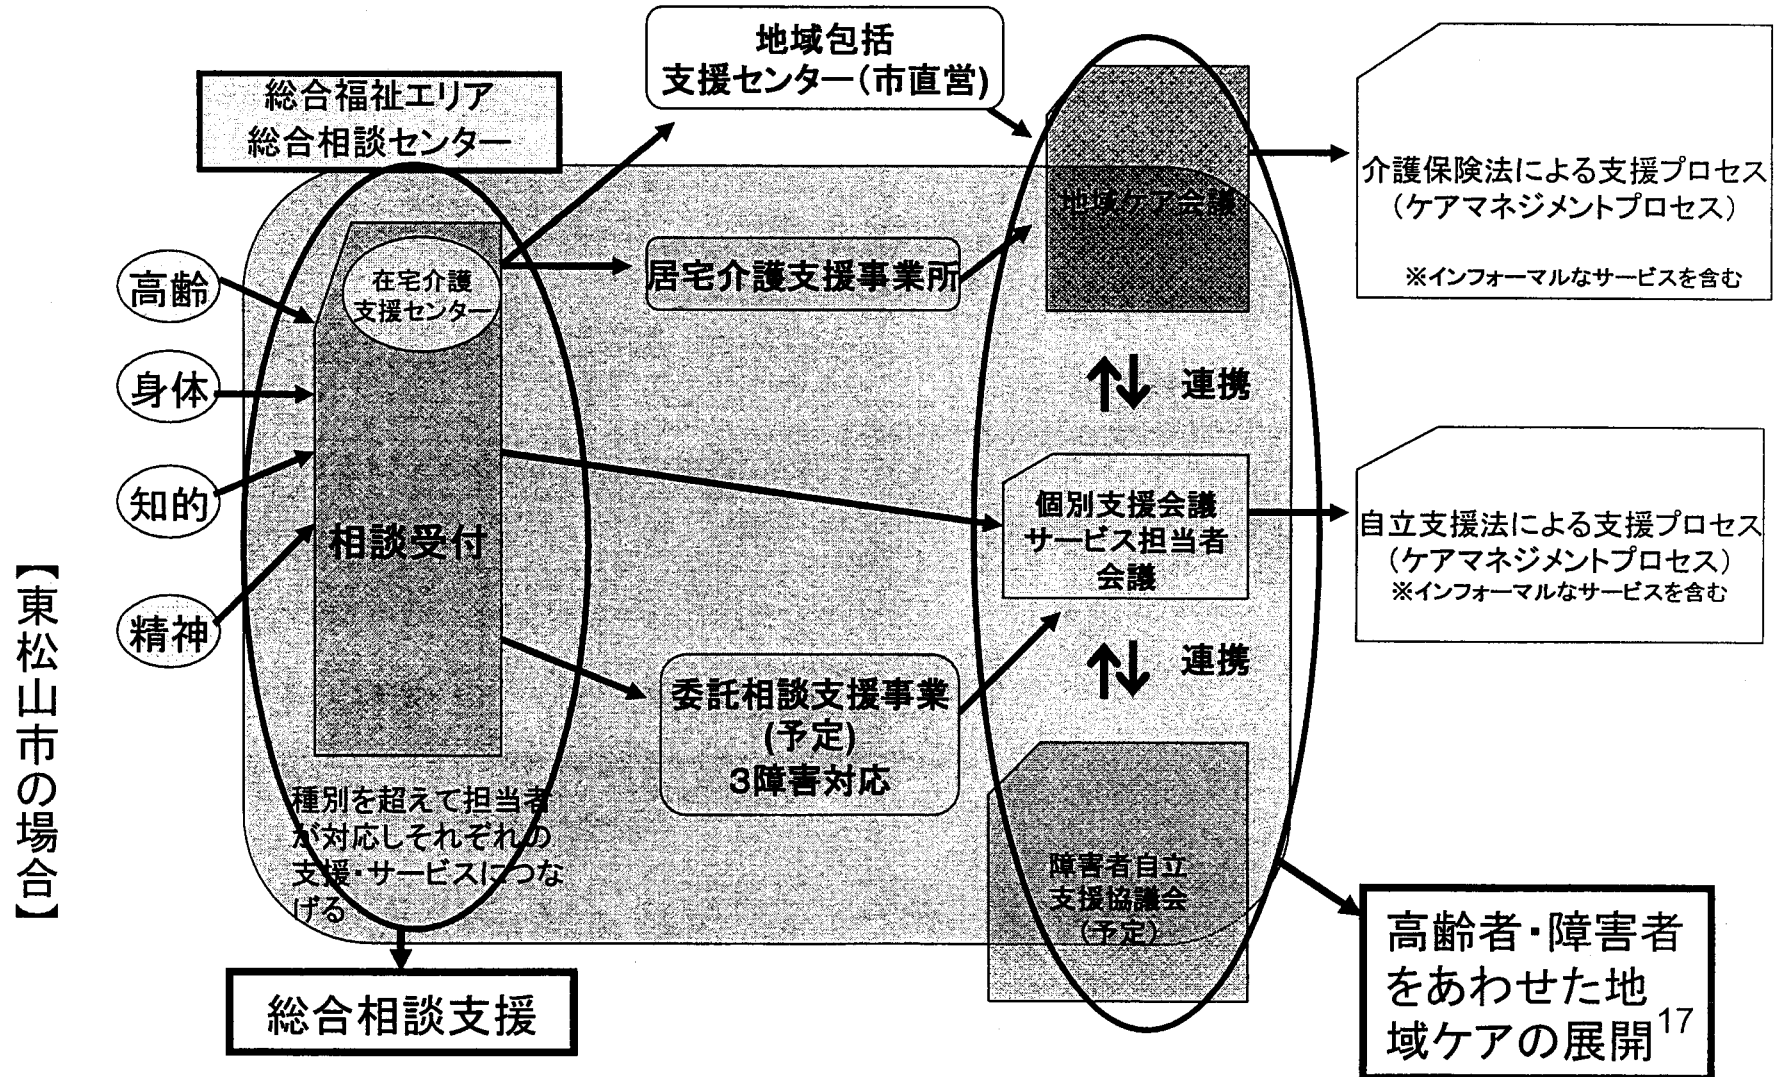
【東松山市の場合】

総合福祉エリア
総合相談センター

地域包括
支援センター(市直営)

高齢
身体
知的
精神

在宅介護
支援センター

相談受付

種別を超えて担当者が対応しそれぞれの支援・サービスにつなげる

居宅介護支援事業所

委託相談支援事業
(予定)
3障害対応

地域ケア会議

連携

個別支援会議
サービス担当者
会議

連携

障害者自立
支援協議会
(予定)

介護保険法による支援プロセス
(ケアマネジメントプロセス)
※インフォーマルなサービスを含む

自立支援法による支援プロセス
(ケアマネジメントプロセス)
※インフォーマルなサービスを含む

総合相談支援

高齢者・障害者をあわせた地域ケアの展開

17